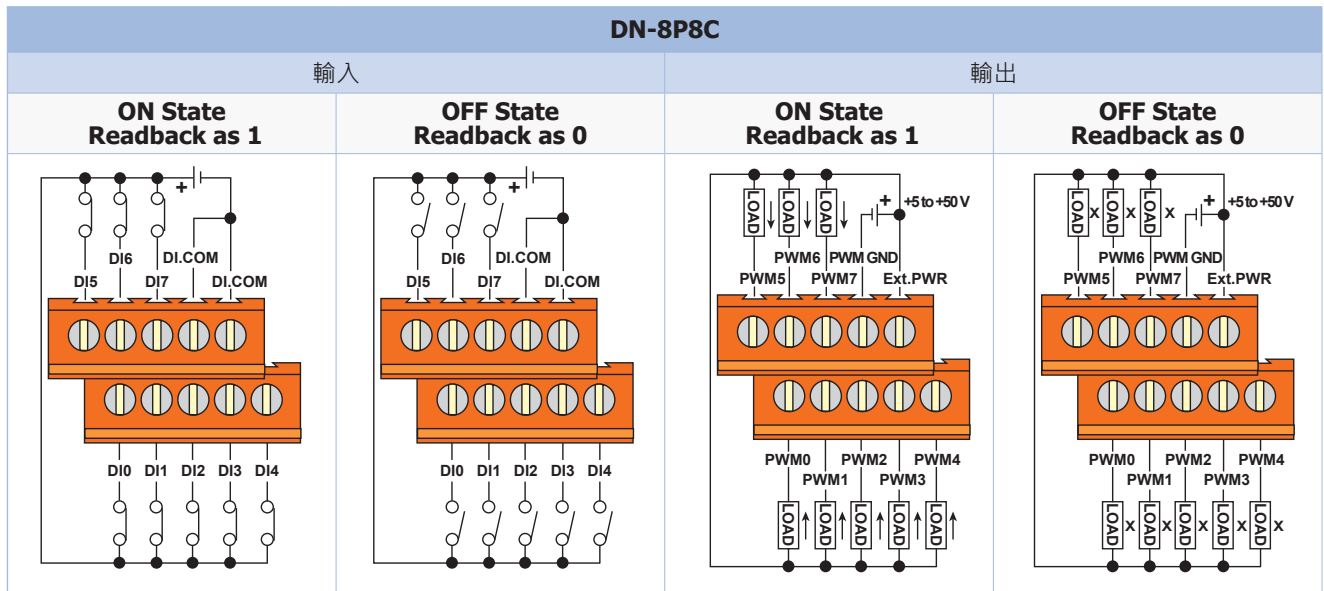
| DN-8P8C | | | |
|---|---|---|---|
| 輸入 | | 輸出 | |
| ON State Readback as 1 | OFF State Readback as 0 | ON State Readback as 1 | OFF State Readback as 0 |

+
DI6
DI.COM
DI5
DI7
DI.COM
DI0 DI1 DI2 DI3 DI4

+
DI6
DI.COM
DI5
DI7
DI.COM
DI0 DI1 DI2 DI3 DI4

LOAD LOAD LOAD
+
+5 to +50 V
PWM6 PWM GND
PWM5 PWM7 Ext.PWR
PWM0 PWM2 PWM4
PWM1 PWM3
LOAD LOAD LOAD LOAD LOAD

LOAD x LOAD x LOAD x
+
+5 to +50 V
PWM6 PWM GND
PWM5 PWM7 Ext.PWR
PWM0 PWM2 PWM4
PWM1 PWM3
LOAD x LOAD x LOAD x LOAD x LOAD x